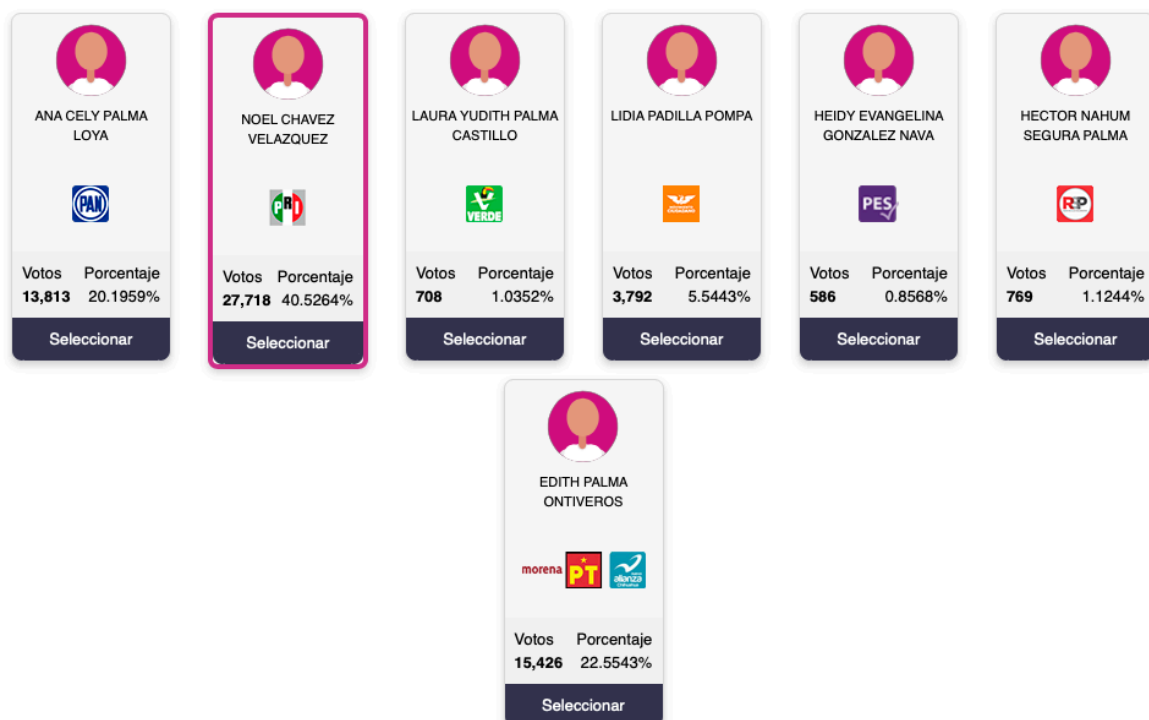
ANA CELY PALMA LOYA

PAN

| Votos | Porcentaje |
|---|---|
| 13,813 | 20.1959% |

Seleccionar

NOEL CHAVEZ VELAZQUEZ

PRI

| Votos | Porcentaje |
|---|---|
| 27,718 | 40.5264% |

Seleccionar

LAURA YUDITH PALMA CASTILLO

VERDE

| Votos | Porcentaje |
|---|---|
| 708 | 1.0352% |

Seleccionar

LIDIA PADILLA POMPA

MOVIMIENTO CIUDADANO

| Votos | Porcentaje |
|---|---|
| 3,792 | 5.5443% |

Seleccionar

HEIDY EVANGELINA GONZALEZ NAVA

PES

| Votos | Porcentaje |
|---|---|
| 586 | 0.8568% |

Seleccionar

HECTOR NAHUM SEGURA PALMA

RSP

| Votos | Porcentaje |
|---|---|
| 769 | 1.1244% |

Seleccionar

EDITH PALMA ONTIVEROS

morena PT nueva alianza Chihuahua

| Votos | Porcentaje |
|---|---|
| 15,426 | 22.5543% |

Seleccionar